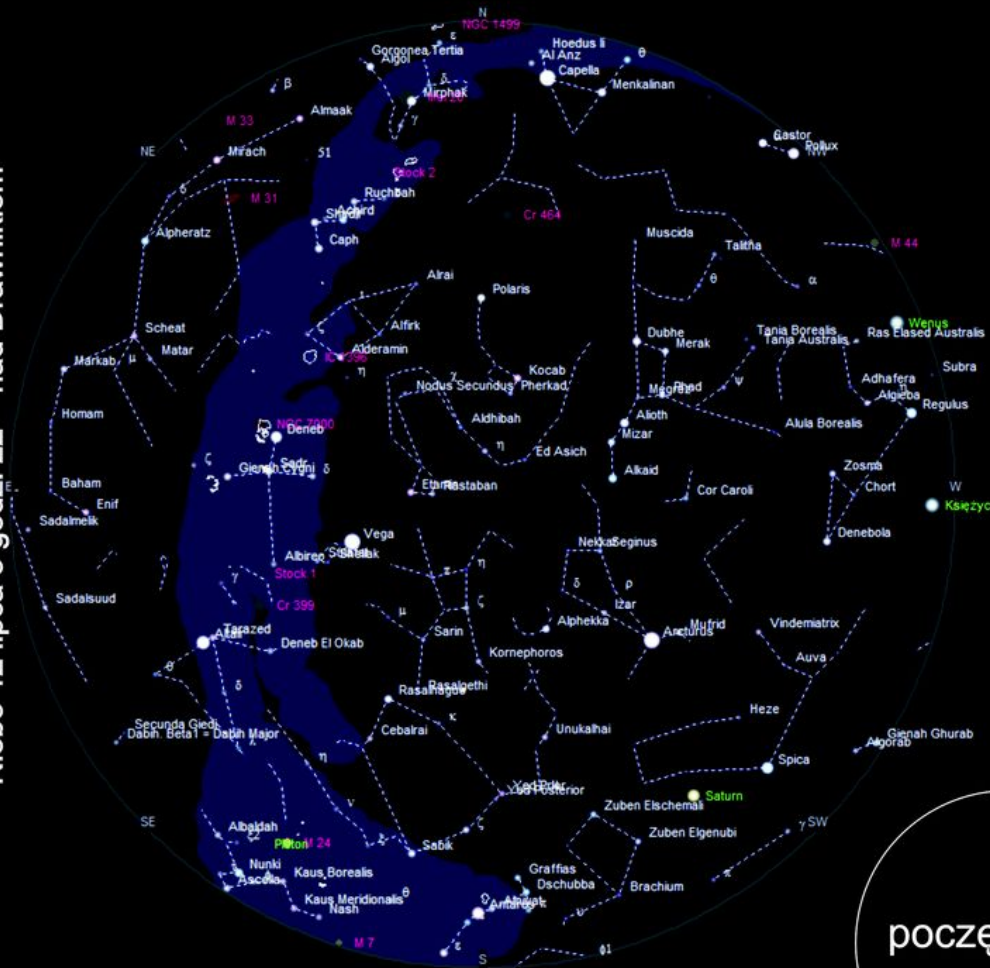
N
NGC 1499
ε
Hoedus II
Gorgonea Tertia
Al Anz
θ
Algol
Capella
β
Mirphak
Menkalinan
M 33
Almaak
γ
Castor
NE
Mirach
51
Pollux
NW
Stock 2
Ruchbah
M 31
Achird
Cr 464
Shedir
Alpheratz
Caph
Muscida
Talitha
M 44
Alrai
α
Polaris
θ
Scheat
Alfirk
Wenus
Dubhe
Tania Borealis
Ras Elased Australis
Markab
μ
Matar
Alderamin
Merak
Tania Australis
Subra
IC 1396
η
Kocab
Nodus Secundus
Pherkad
Phad
ψ
Adhafera
Megrez
Algieba
Homam
Aldhibah
Regulus
Alioth
Alula Borealis
NGC 7000
Deneb
Mizar
η
Ed Asich
ζ
Sadr
Gienah Cygni
δ
Zosma
Alkaid
Baham
Etamin
Rastaban
Chort
W
Cor Caroli
Enif
Księżyc
Sadalmelik
Denebola
Vega
Nekkar
Seginus
Albireo
Sheliak
η
Stock 1
γ
δ
ρ
Sadalsuud
Cr 399
μ
ζ
Izar
Tarazed
Alphekka
Mufrid
Vindemiatrix
Altair
Sarin
Arcturus
Deneb El Okab
Kornephoros
Auva
θ
Rasalgethi
δ
Rasalhague
Heze
κ
Cebalrai
Secunda Giedi
Unukalhai
Dabih Beta1 = Dabih Major
Gienah Ghurab
λ
Algorab
η
Spica
Yed Prior
Yed Posterior
Saturn
ν
Zuben Elschemali
SE
γ SW
Albaldah
Zuben Elgenubi
Pluton
M 24
Sabik
ζ
Nunki
Graffias
Kaus Borealis
Ascella
Dschubba
Brachium
θ
Kaus Meridionalis
Nash
Antares
M 7
ε
S
poczę